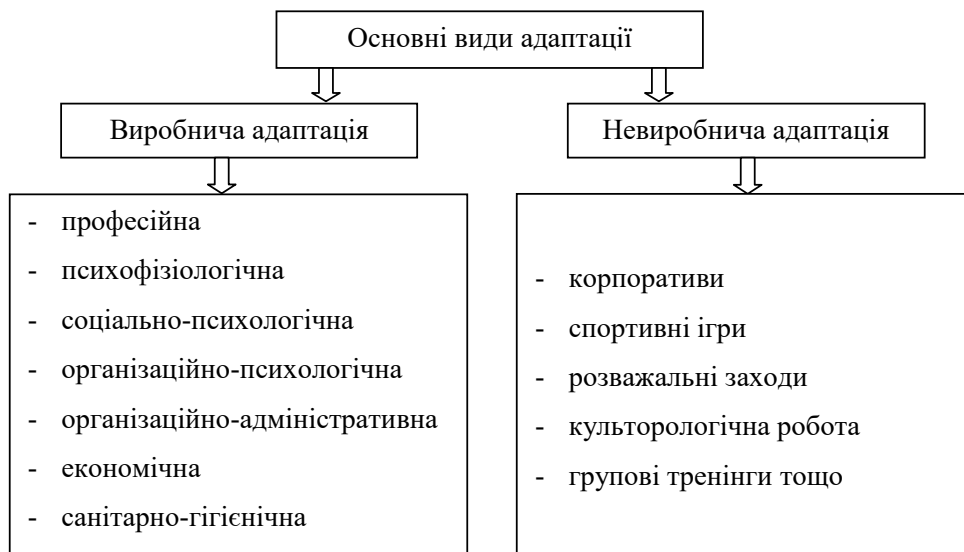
Основні види адаптації

Виробнича адаптація

- професійна
- психофізіологічна
- соціально-психологічна
- організаційно-психологічна
- організаційно-адміністративна
- економічна
- санітарно-гігієнічна

Невиробнича адаптація

- корпоративи
- спортивні ігри
- розважальні заходи
- культорологічна робота
- групові тренінги тощо